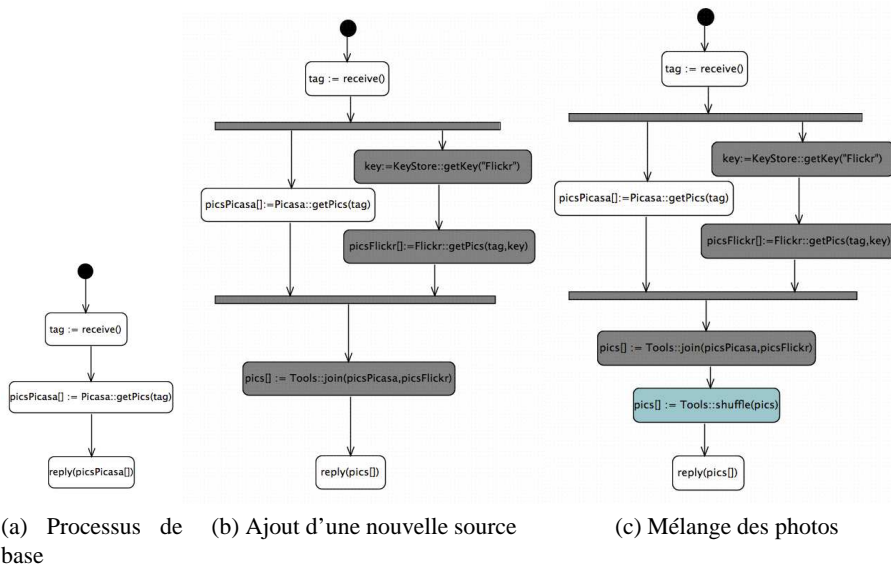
tag := receive()

picsPicasa[] := Picasa::getPics(tag)

reply(picsPicasa[])

(a) Processus de base

tag := receive()

picsPicasa[]:=Picasa::getPics(tag)

key:=KeyStore::getKey("Flickr")

picsFlickr[]:=Flickr::getPics(tag,key)

pics[] := Tools::join(picsPicasa,picsFlickr)

reply(pics[])

(b) Ajout d'une nouvelle source

tag := receive()

picsPicasa[]:=Picasa::getPics(tag)

key:=KeyStore::getKey("Flickr")

picsFlickr[]:=Flickr::getPics(tag,key)

pics[] := Tools::join(picsPicasa,picsFlickr)

pics[] := Tools::shuffle(pics)

reply(pics[])

(c) Mélange des photos